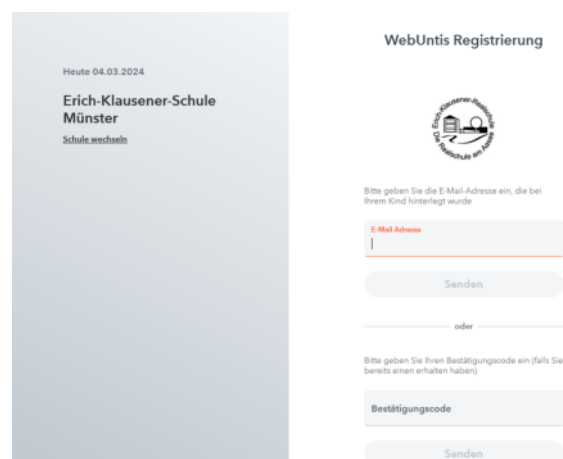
Heute 04.03.2024

Erich-Klausener-Schule Münster

Schule wechseln

WebUntis Registrierung

Erich-Klausener-Realschule
Die Realschule am Aasee

Bitte geben Sie die E-Mail-Adresse ein, die bei Ihrem Kind hinterlegt wurde

E-Mail Adresse

Senden

oder

Bitte geben Sie Ihren Bestätigungscode ein (falls Sie bereits einen erhalten haben)

Bestätigungscode

Senden